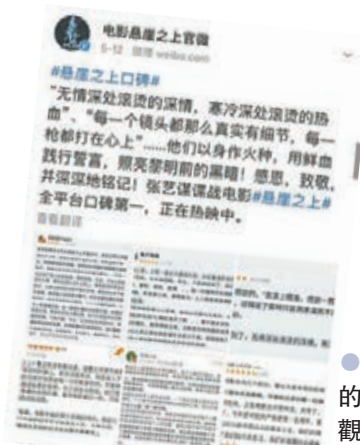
电影悬崖之上官微
5-12 微博 weibo.com

#悬崖之上口碑#
"无情深处滚烫的深情，寒冷深处滚烫的热血"、"每一个镜头都那么真实有细节，每一枪都打在心上"......他们以身作火种，用鲜血践行誓言，照亮黎明前的黑暗！感恩，致敬，并深深地铭记！张艺谋谍战电影#悬崖之上#全平台口碑第一，正在热映中。
查看翻译

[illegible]

的
觀